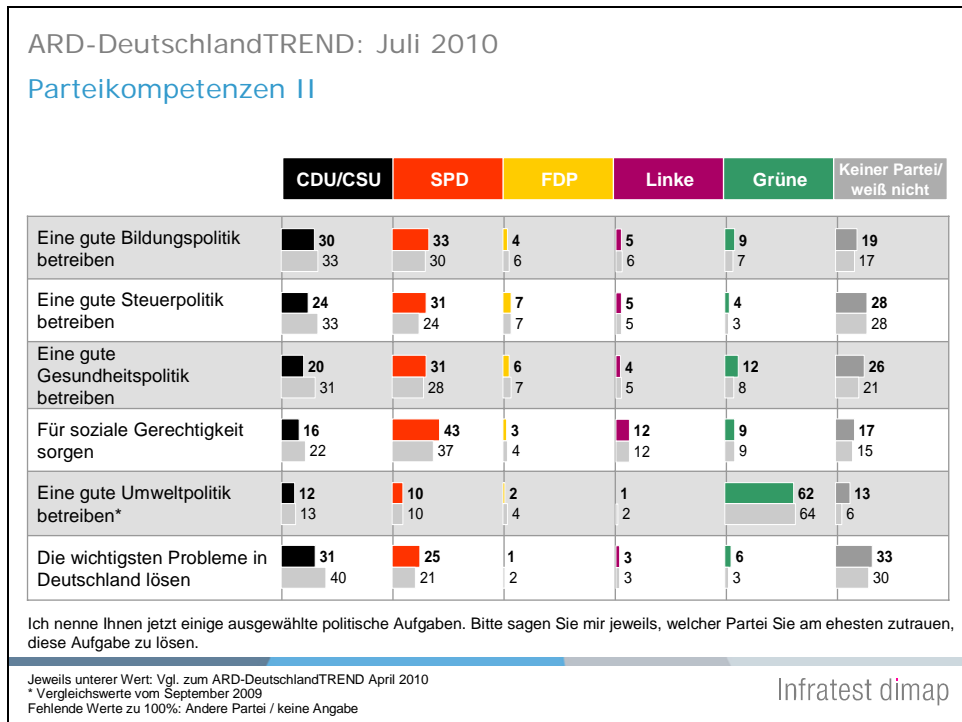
ARD-DeutschlandTREND: Juli 2010

Parteikompetenzen II

| | CDU/CSU | SPD | FDP | Linke | Grüne | Keiner Partei/ weiß nicht |
|---|---|---|---|---|---|---|
| Eine gute Bildungspolitik betreiben | 30 / 33 | 33 / 30 | 4 / 6 | 5 / 6 | 9 / 7 | 19 / 17 |
| Eine gute Steuerpolitik betreiben | 24 / 33 | 31 / 24 | 7 / 7 | 5 / 5 | 4 / 3 | 28 / 28 |
| Eine gute Gesundheitspolitik betreiben | 20 / 31 | 31 / 28 | 6 / 7 | 4 / 5 | 12 / 8 | 26 / 21 |
| Für soziale Gerechtigkeit sorgen | 16 / 22 | 43 / 37 | 3 / 4 | 12 / 12 | 9 / 9 | 17 / 15 |
| Eine gute Umweltpolitik betreiben* | 12 / 13 | 10 / 10 | 2 / 4 | 1 / 2 | 62 / 64 | 13 / 6 |
| Die wichtigsten Probleme in Deutschland lösen | 31 / 40 | 25 / 21 | 1 / 2 | 3 / 3 | 6 / 3 | 33 / 30 |

Ich nenne Ihnen jetzt einige ausgewählte politische Aufgaben. Bitte sagen Sie mir jeweils, welcher Partei Sie am ehesten zutrauen, diese Aufgabe zu lösen.

Jeweils unterer Wert: Vgl. zum ARD-DeutschlandTREND April 2010
* Vergleichswerte vom September 2009
Fehlende Werte zu 100%: Andere Partei / keine Angabe

Infratest dimap